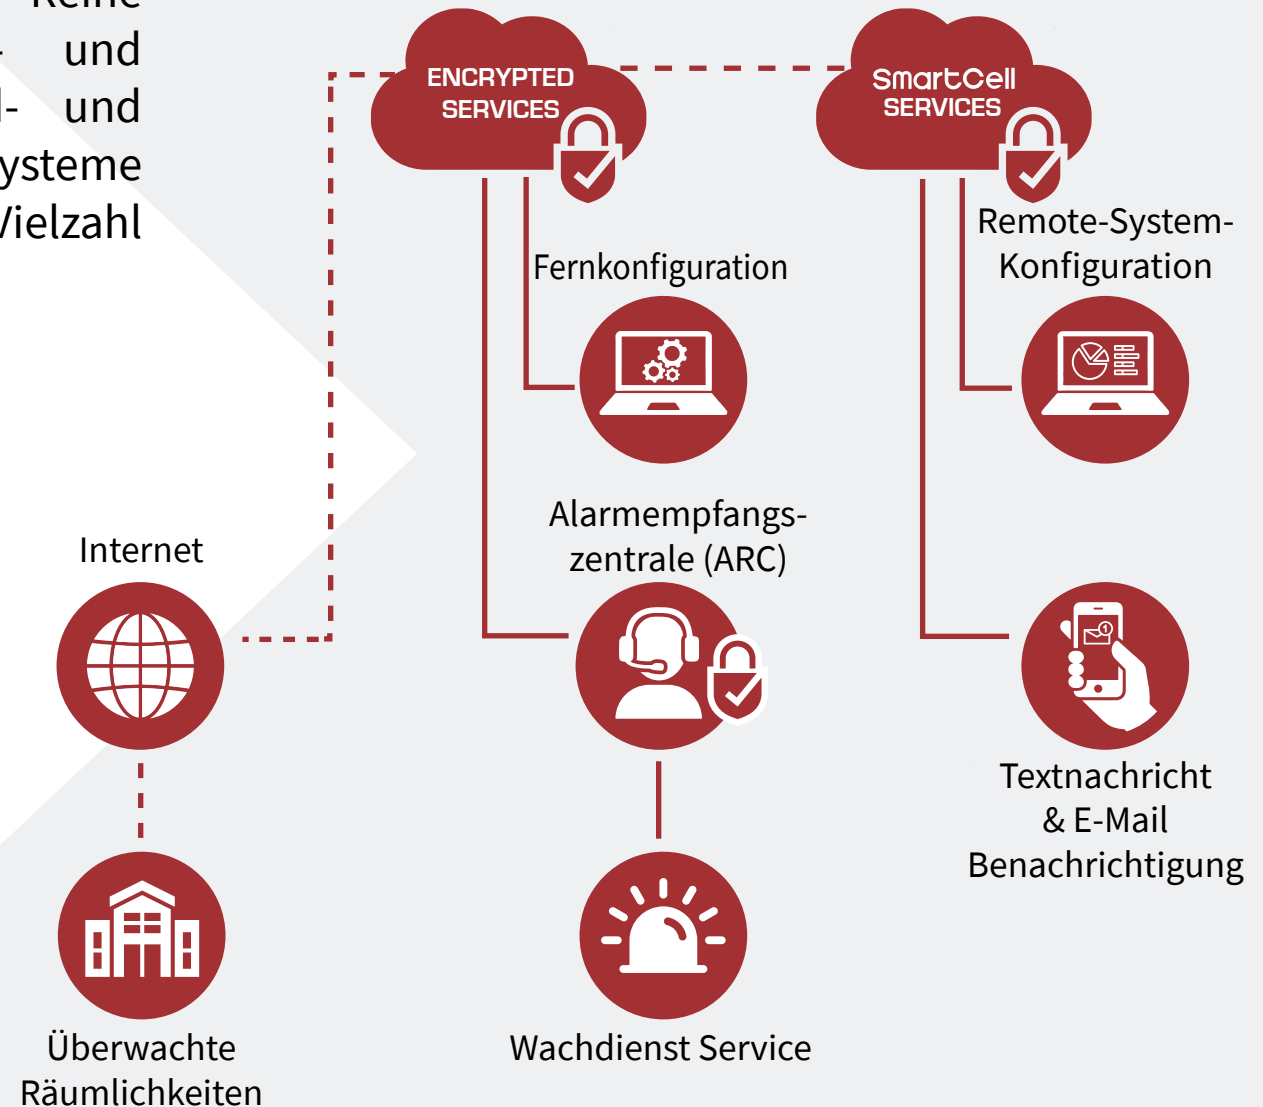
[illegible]
- und
l- und
ysteme
Vielzahl

ENCRYPTED SERVICES

SmartCell SERVICES

Fernkonfiguration

Remote-System-Konfiguration

Alarmempfangszentrale (ARC)

Internet

Textnachricht & E-Mail Benachrichtigung

Überwachte Räumlichkeiten

Wachdienst Service